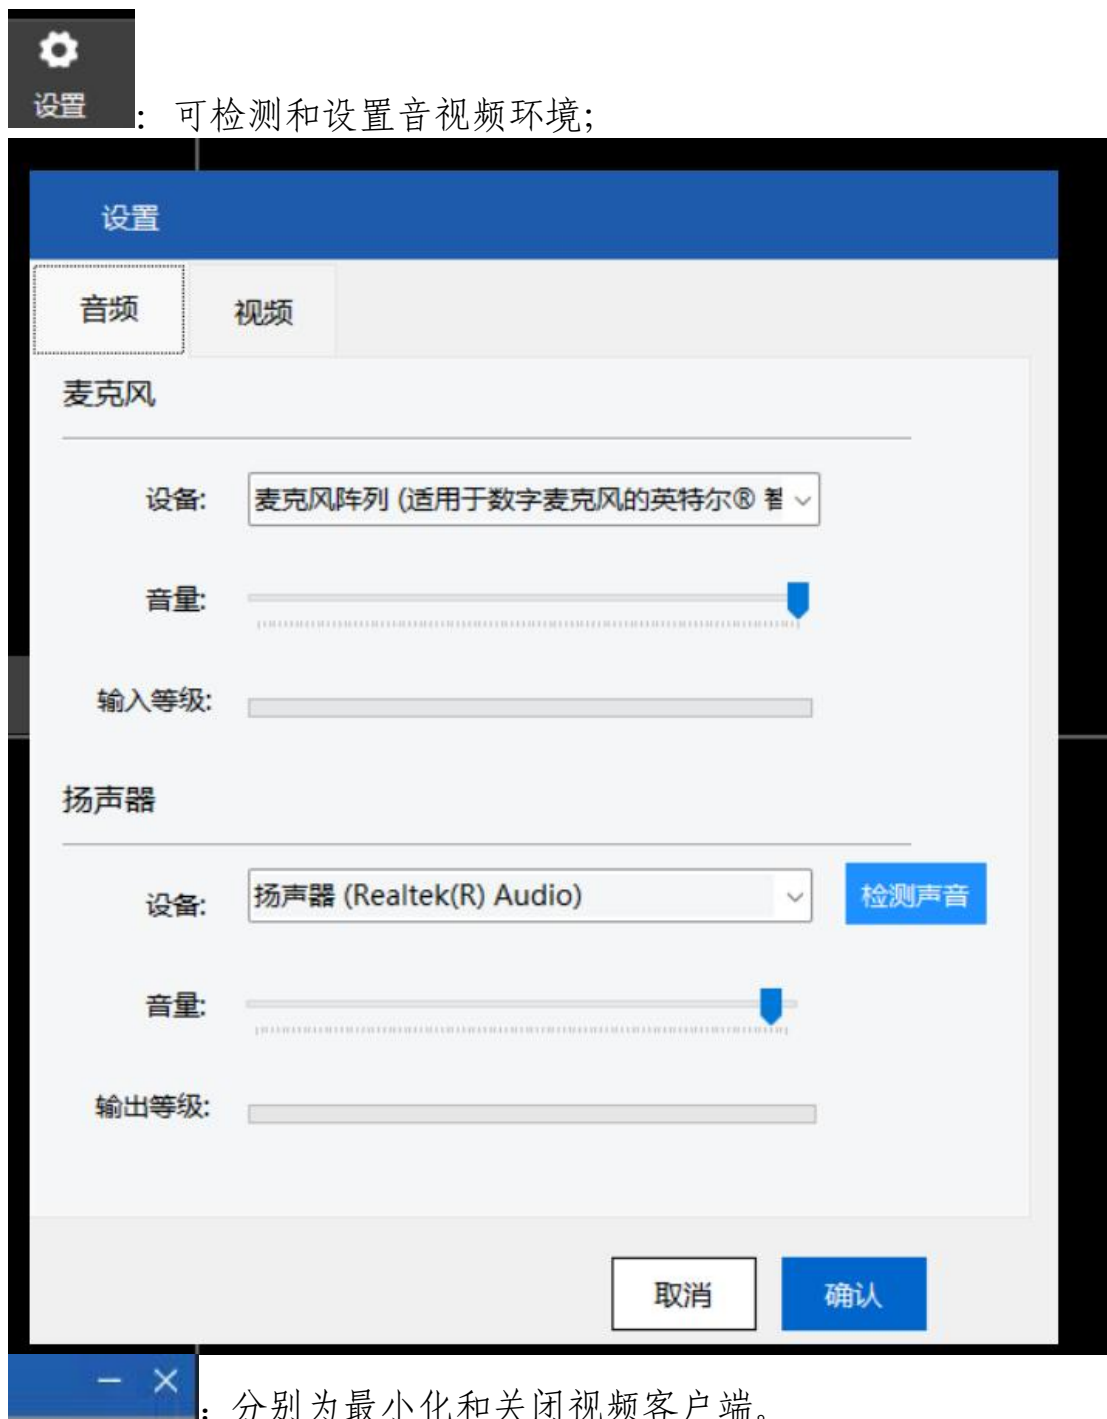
设置：可检测和设置音视频环境;

设置

音频

视频

麦克风

设备: 麦克风阵列 (适用于数字麦克风的英特尔® 智

音量:

输入等级:

扬声器

设备: 扬声器 (Realtek(R) Audio)

检测声音

音量:

输出等级:

取消

确认

− ×：分别为最小化和关闭视频客户端。